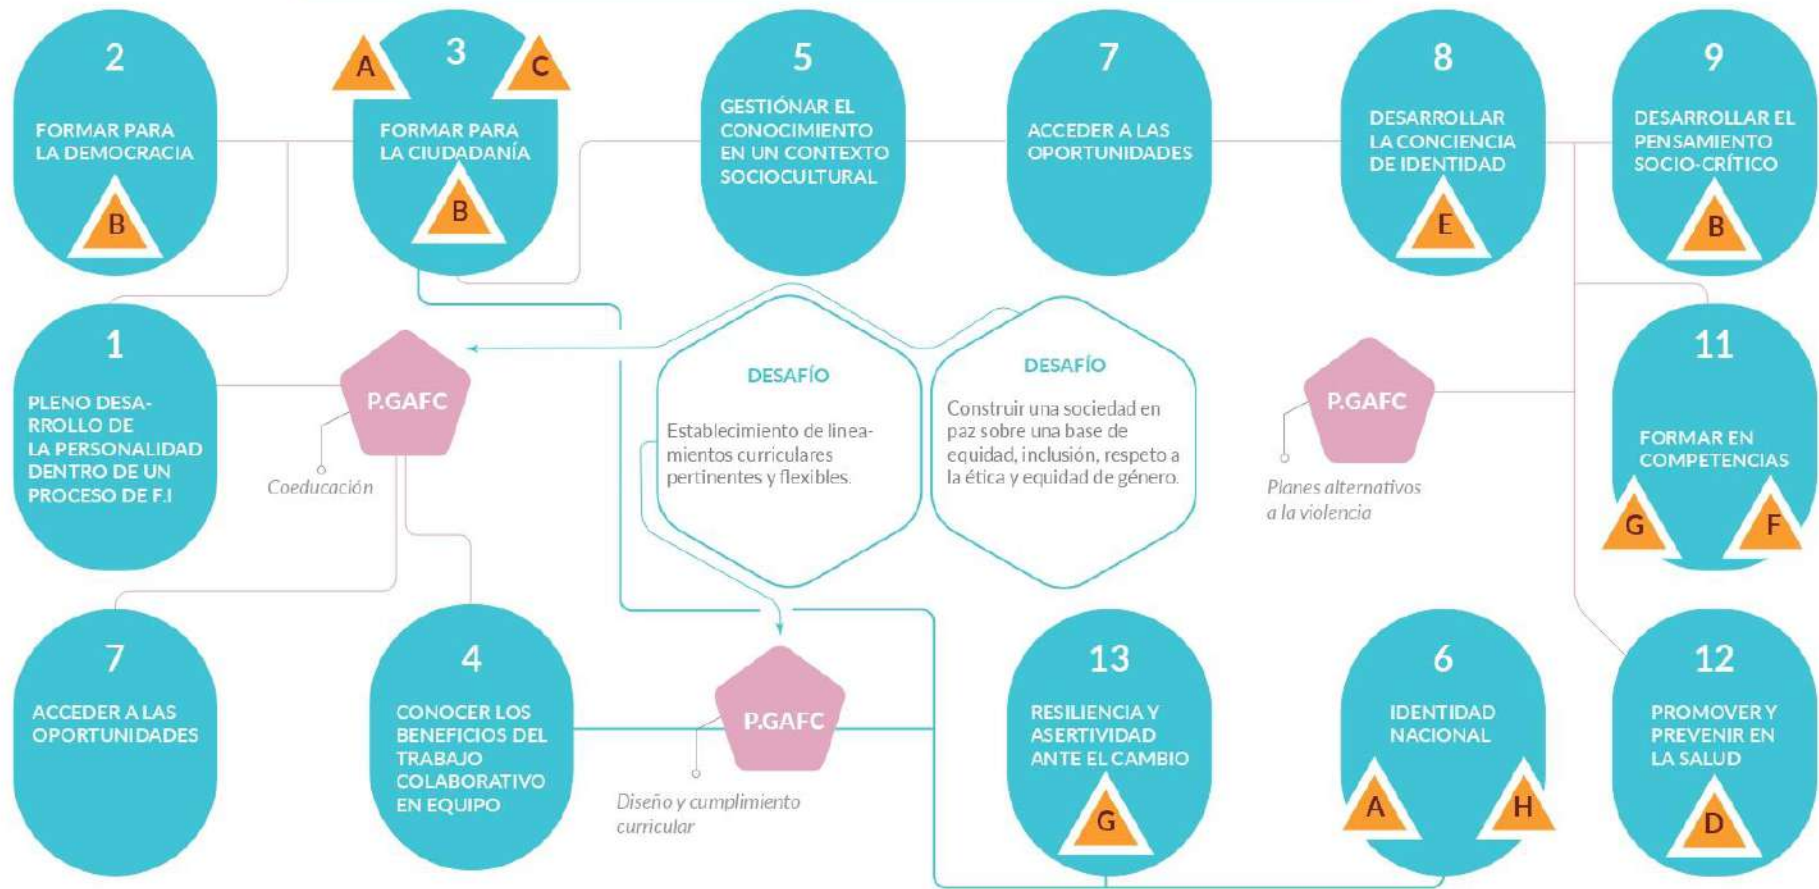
2
FORMAR PARA LA DEMOCRACIA
B

A
3
C
FORMAR PARA LA CIUDADANÍA
B

5
GESTIÓNAR EL CONOCIMIENTO EN UN CONTEXTO SOCIOCULTURAL

7
ACCEDER A LAS OPORTUNIDADES

8
DESARROLLAR LA CONCIENCIA DE IDENTIDAD
E

9
DESARROLLAR EL PENSAMIENTO SOCIO-CRÍTICO
B

1
PLENO DESARROLLO DE LA PERSONALIDAD DENTRO DE UN PROCESO DE F.I

P.GAFC
Coeducación

DESAFÍO
Establecimiento de lineamientos curriculares pertinentes y flexibles.

DESAFÍO
Construir una sociedad en paz sobre una base de equidad, inclusión, respeto a la ética y equidad de género.

P.GAFC
Planes alternativos a la violencia

11
FORMAR EN COMPETENCIAS
G
F

7
ACCEDER A LAS OPORTUNIDADES

4
CONOCER LOS BENEFICIOS DEL TRABAJO COLABORATIVO EN EQUIPO

P.GAFC
Diseño y cumplimiento curricular

13
RESILIENCIA Y ASERTIVIDAD ANTE EL CAMBIO
G

6
IDENTIDAD NACIONAL
A
H

12
PROMOVER Y PREVENIR EN LA SALUD
D